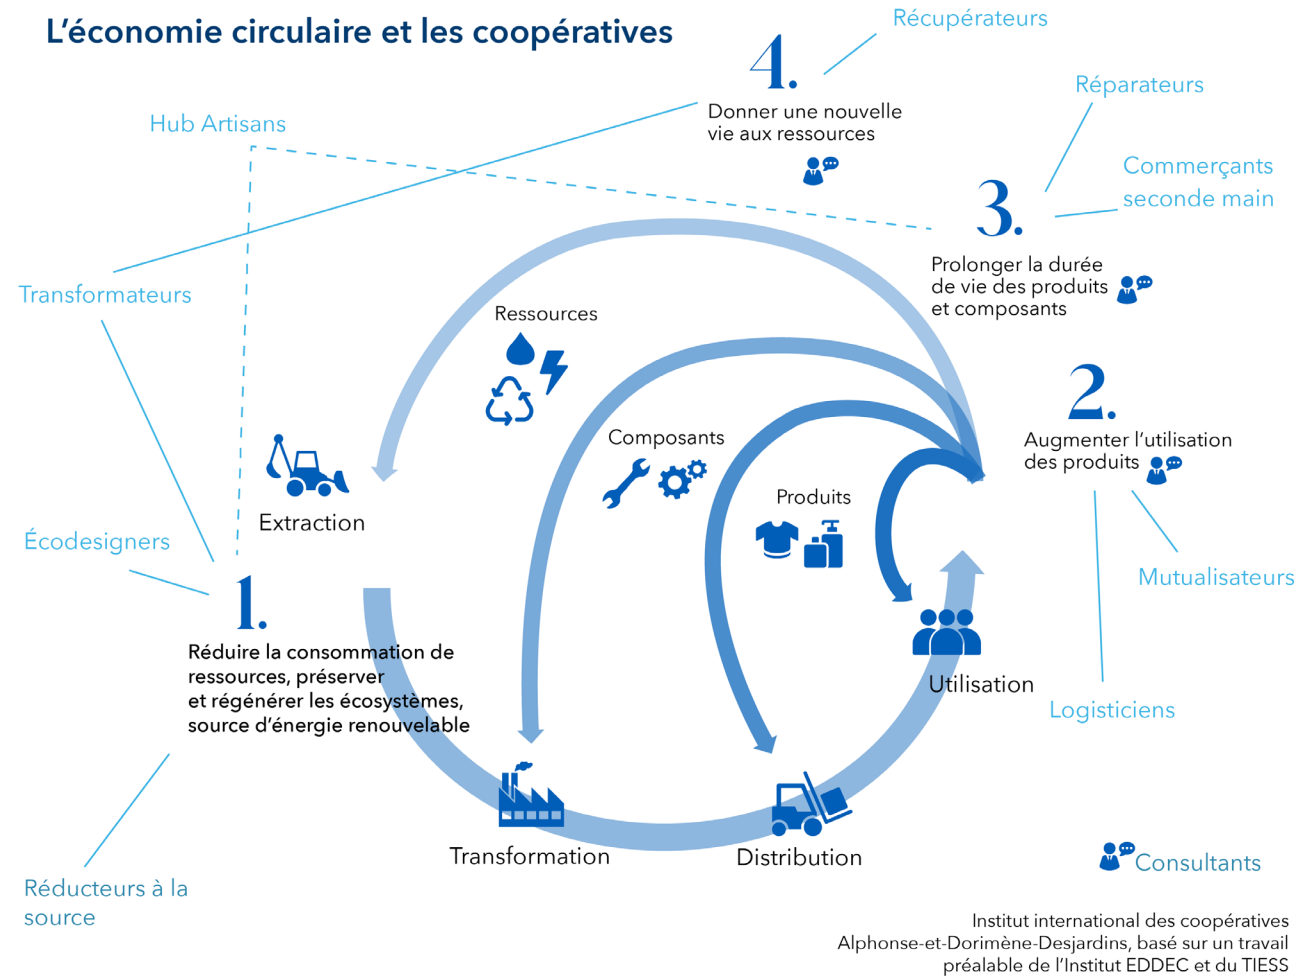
L’économie circulaire et les coopératives

Récupérateurs

4.
Donner une nouvelle vie aux ressources

Hub Artisans

Réparateurs

Commerçants seconde main

3.
Prolonger la durée de vie des produits et composants

Transformateurs

Ressources

2.
Augmenter l’utilisation des produits

Composants

Extraction

Produits

Écodesigners

Mutualisateurs

1.
Réduire la consommation de ressources, préserver et régénérer les écosystèmes, source d’énergie renouvelable

Utilisation

Logisticiens

Transformation

Distribution

Consultants

Réducteurs à la source

Institut international des coopératives Alphonse-et-Dorimène-Desjardins, basé sur un travail préalable de l’Institut EDDEC et du TIESS